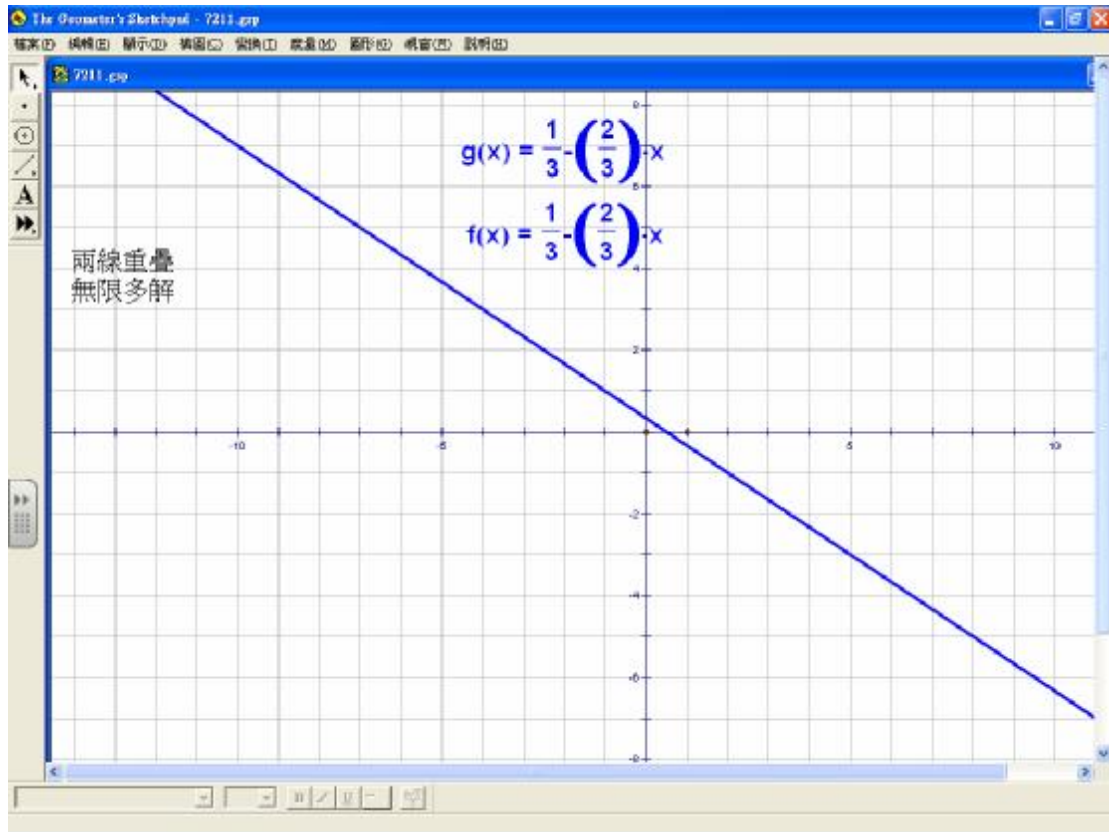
The Geometer's Sketchpad - 7211.gsp

檔案(F) 編輯(E) 顯示(D) 作圖(C) 變換(T) 度量(M) 圖形(G) 視窗(W) 說明(H)

7211.gsp

$g(x) = \frac{1}{3} - \left(\frac{2}{3}\right) \cdot x$

$f(x) = \frac{1}{3} - \left(\frac{2}{3}\right) \cdot x$

兩線重疊
無限多解

8
6
4
2
-10
-5
5
10
-2
-4
-6
-8